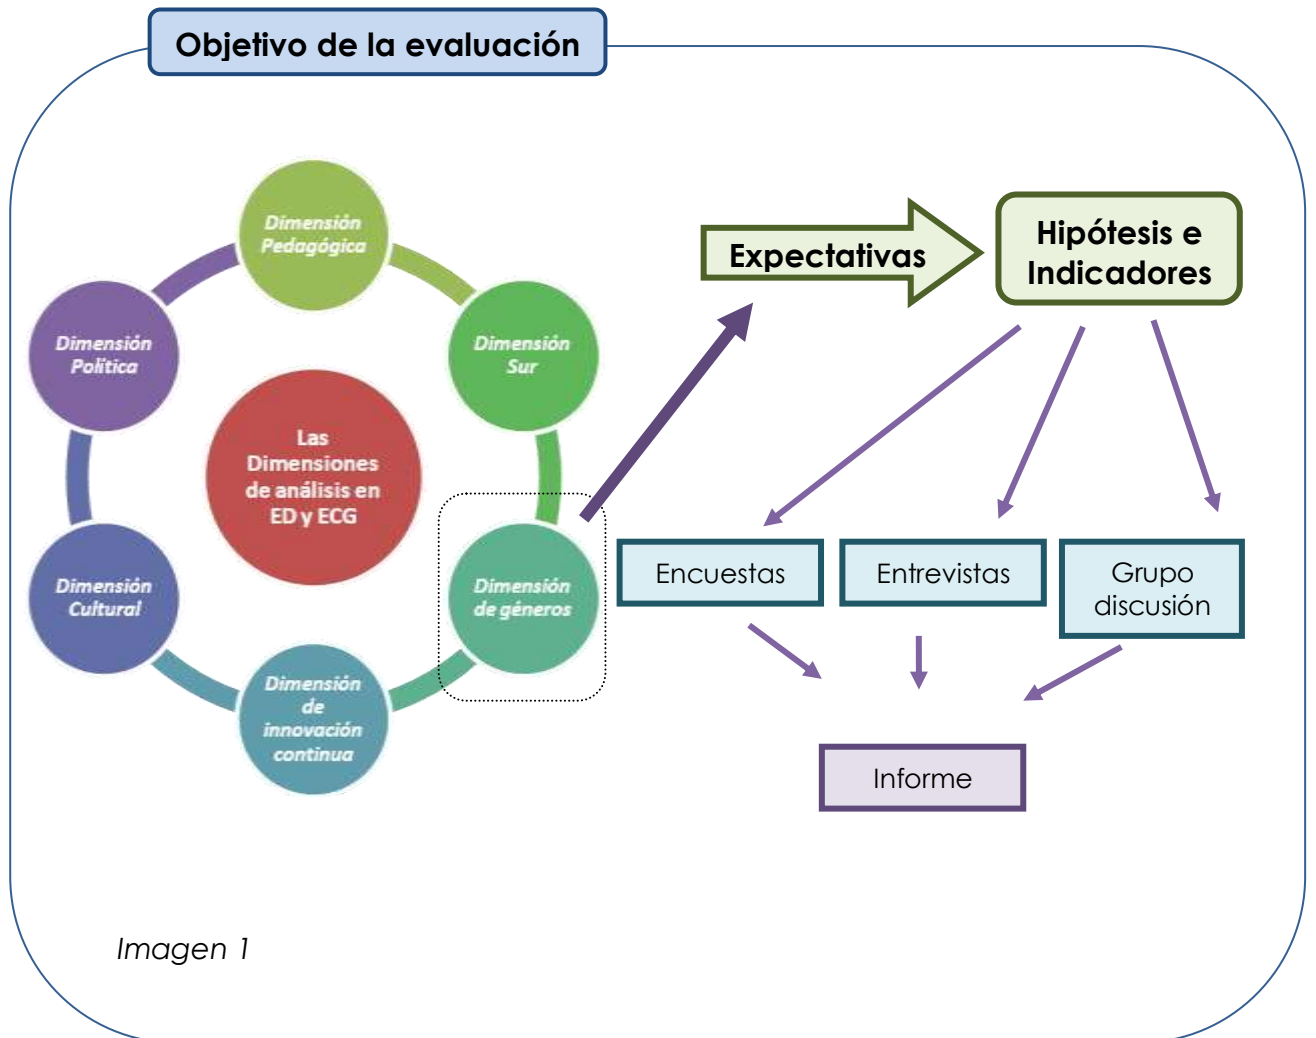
Objetivo de la evaluación

Dimensión Pedagógica

Dimensión Sur

Dimensión de géneros

Dimensión de innovación continua

Dimensión Cultural

Dimensión Política

Las Dimensiones de análisis en ED y ECG

Expectativas

Hipótesis e Indicadores

Encuestas

Entrevistas

Grupo discusión

Informe

Imagen 1